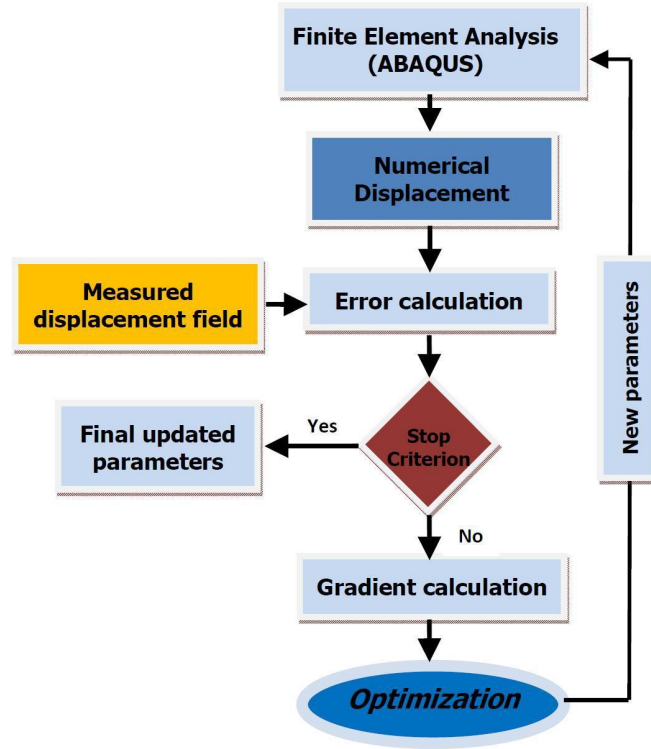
Finite Element Analysis (ABAQUS)

Numerical Displacement

Measured displacement field

Error calculation

Final updated parameters

Yes

Stop Criterion

No

Gradient calculation

Optimization

New parameters